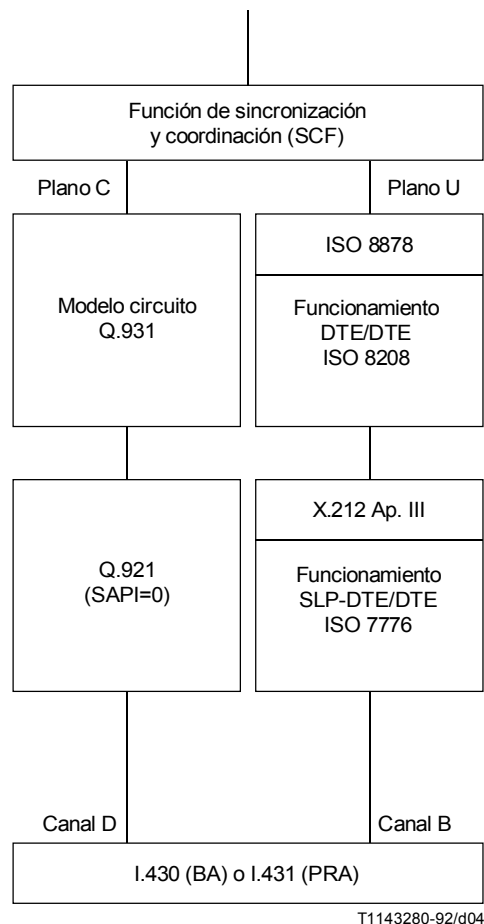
Función de sincronización y coordinación (SCF)

Plano C

Plano U

ISO 8878

Modelo circuito Q.931

Funcionamiento DTE/DTE ISO 8208

X.212 Ap. III

Q.921 (SAPI=0)

Funcionamiento SLP-DTE/DTE ISO 7776

Canal D

Canal B

I.430 (BA) o I.431 (PRA)

T1143280-92/d04